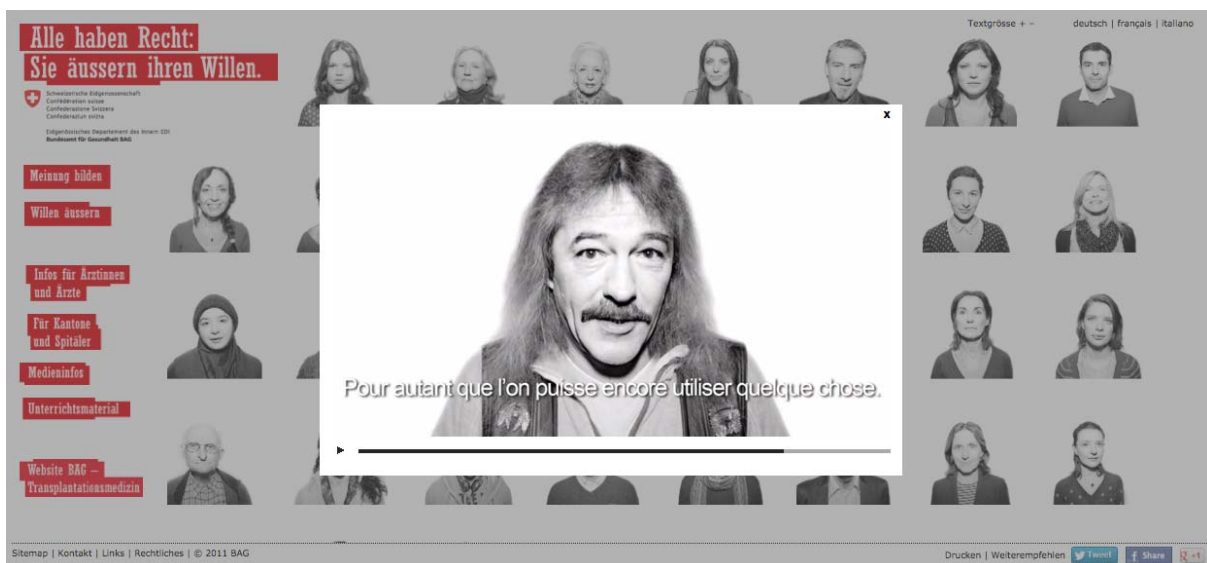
Alle haben Recht:
Sie äussern ihren Willen.

Schweizerische Eidgenossenschaft
Confédération suisse
Confederazione Svizzera
Confederaziun svizra

Eidgenössisches Departement des Innern EDI
Bundesamt für Gesundheit BAG

Textgrösse + –

deutsch | français | italiano

Meinung bilden

Willen äussern

Infos für Ärztinnen und Ärzte

Für Kantone und Spitäler

Medieninfos

Unterrichtsmaterial

Website BAG – Transplantationsmedizin

x

Pour autant que l'on puisse encore utiliser quelque chose.

Sitemap | Kontakt | Links | Rechtliches | © 2011 BAG

Drucken | Weiterempfehlen Tweet Share +1